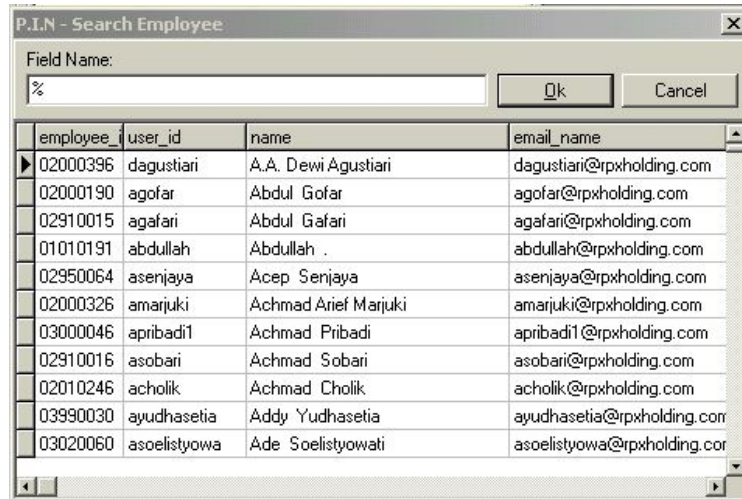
P.I.N - Search Employee

Field Name:

%

Ok

Cancel

| employee_i | user_id | name | email_name |
|---|---|---|---|
| 02000396 | dagustiari | A.A. Dewi Agustiari | dagustiari@rpxholding.com |
| 02000190 | agofar | Abdul Gofar | agofar@rpxholding.com |
| 02910015 | agafari | Abdul Gafari | agafari@rpxholding.com |
| 01010191 | abdullah | Abdullah . | abdullah@rpxholding.com |
| 02950064 | asenjaya | Acep Senjaya | asenjaya@rpxholding.com |
| 02000326 | amarjuki | Achmad Arief Marjuki | amarjuki@rpxholding.com |
| 03000046 | apribadi1 | Achmad Pribadi | apribadi1@rpxholding.com |
| 02910016 | asobari | Achmad Sobari | asobari@rpxholding.com |
| 02010246 | acholik | Achmad Cholik | acholik@rpxholding.com |
| 03990030 | ayudhasetia | Addy Yudhasetia | ayudhasetia@rpxholding.com |
| 03020060 | asoelistyowa | Ade Soelistyowati | asoelistyowa@rpxholding.com |